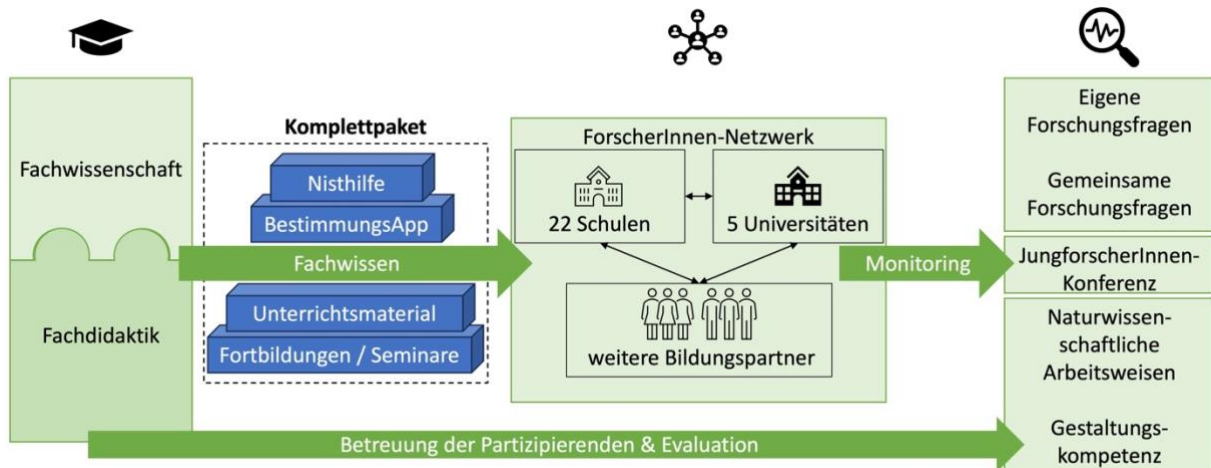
Fachwissenschaft

Fachdidaktik

Komplettpaket

Nisthilfe

BestimmungsApp

Unterrichtsmaterial

Fortbildungen / Seminare

Fachwissen

ForscherInnen-Netzwerk

22 Schulen

5 Universitäten

weitere Bildungspartner

Monitoring

Eigene Forschungsfragen

Gemeinsame Forschungsfragen

JungforscherInnen-Konferenz

Naturwissenschaftliche Arbeitsweisen

Gestaltungskompetenz

Betreuung der Partizipierenden & Evaluation